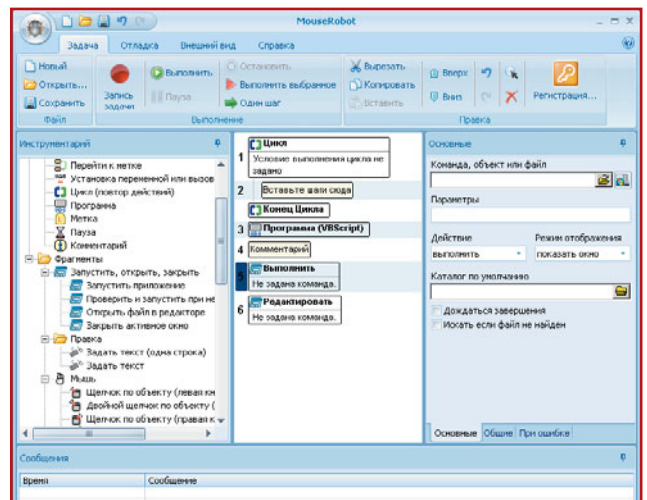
MouseRobot

Задача Отладка Внешний вид Справка

Новый
Открыть...
Сохранить
Файл

Запись задачи
Выполнить
Пауза
Остановить
Выполнить выбранное
Один шаг
Выполнение

Вырезать
Копировать
Вставить
Вверх
Вниз
Правка
Регистрация...

Инструментарий
Перейти к метке
Установка переменной или вызов
Цикл (повтор действий)
Программа
Метка
Пауза
Комментарий
Фрагменты
Запустить, открыть, закрыть
Запустить приложение
Проверить и запустить при не
Открыть файл в редакторе
Закрыть активное окно
Правка
Задать текст (одна строка)
Задать текст
Мышь
Щелчок по объекту (левая кн
Двойной щелчок по объекту (
Щелчок по объекту (правая к

1 Цикл
Условие выполнения цикла не задано
2 Вставьте шаги сюда
Конец Цикла
3 Программа (VBScript)
4 Комментарий
5 Выполнить
Не задана команда.
6 Редактировать
Не задана команда.

Основные
Команда, объект или файл
Параметры
Действие
выполнить
Режим отображения
показать окно
Каталог по умолчанию
Дожидаться завершения
Искать если файл не найден
Основные Общие При ошибке

Сообщения
Время Сообщение